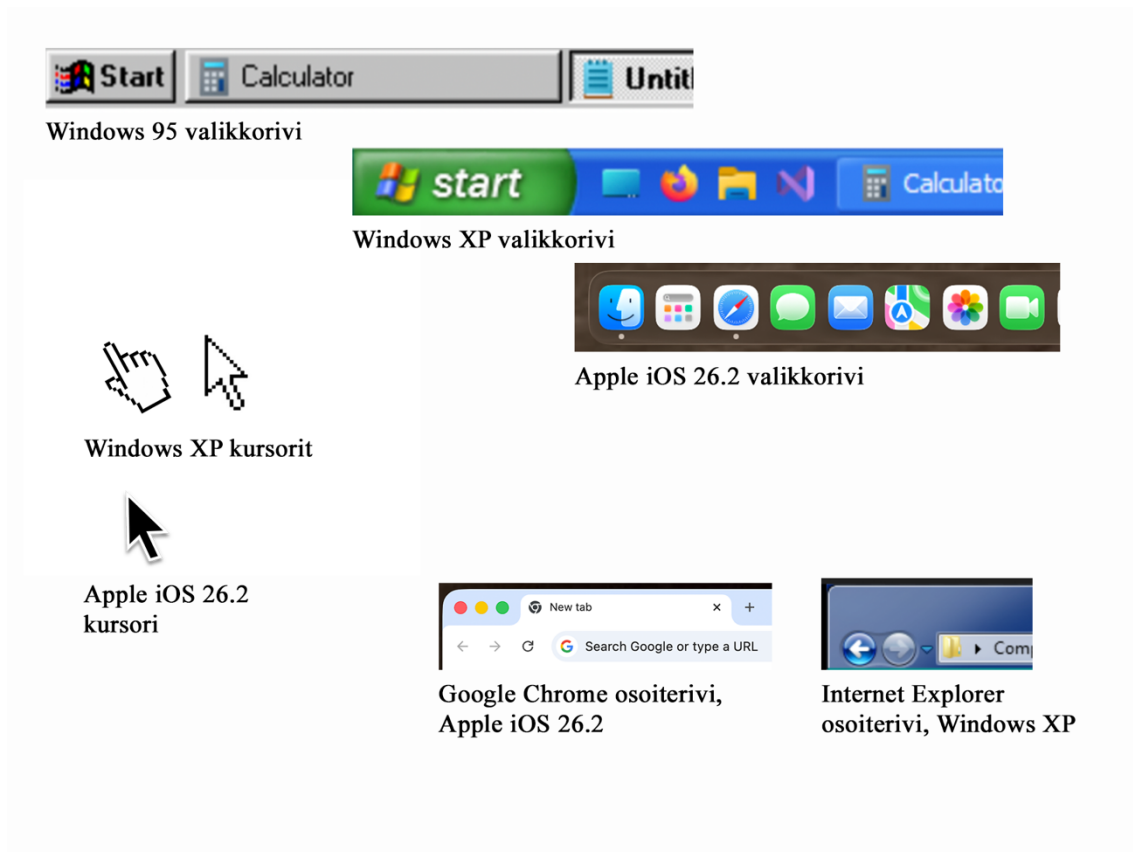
Start Calculator Untitl

Windows 95 valikkorivi

start Calculato

Windows XP valikkorivi

Apple iOS 26.2 valikkorivi

Windows XP kursorit

Apple iOS 26.2 kursori

New tab

Search Google or type a URL

Google Chrome osoiterivi, Apple iOS 26.2

Comp

Internet Explorer osoiterivi, Windows XP